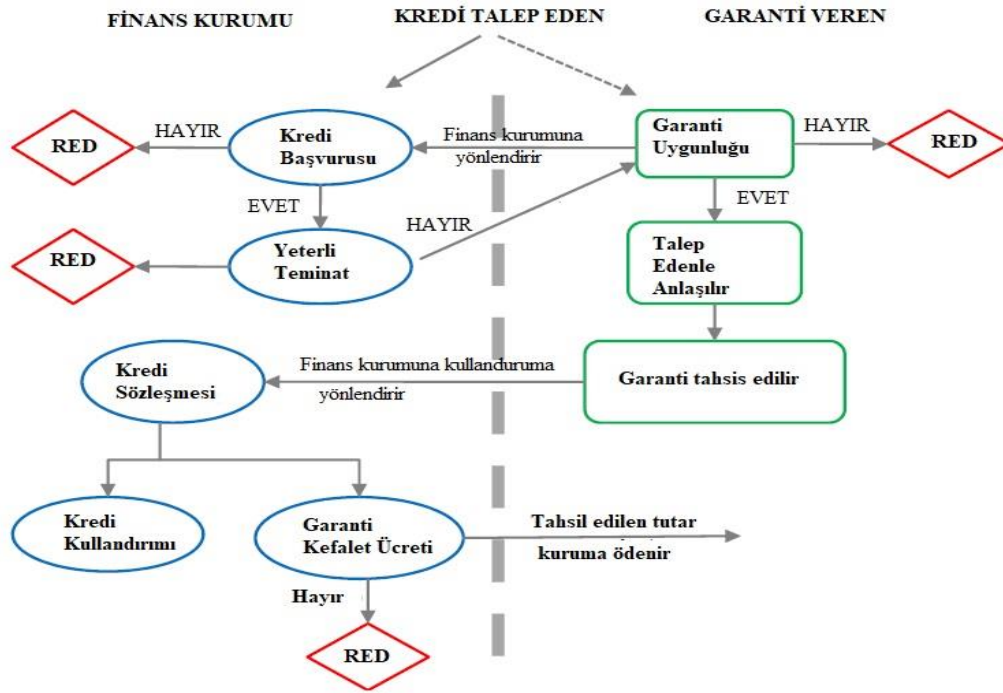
FİNANS KURUMU

KREDİ TALEP EDEN

GARANTİ VEREN

RED

HAYIR

Kredi Başvurusu

Finans kurumuna yönlendirir

Garanti Uygunluğu

HAYIR

RED

EVET

HAYIR

EVET

RED

Yeterli Teminat

Talep Edenle Anlaşılır

Kredi Sözleşmesi

Finans kurumuna kullanduruma yönlendirir

Garanti tahsis edilir

Kredi Kullandırımı

Garanti Kefalet Ücreti

Tahsil edilen tutar kuruma ödenir

Hayır

RED